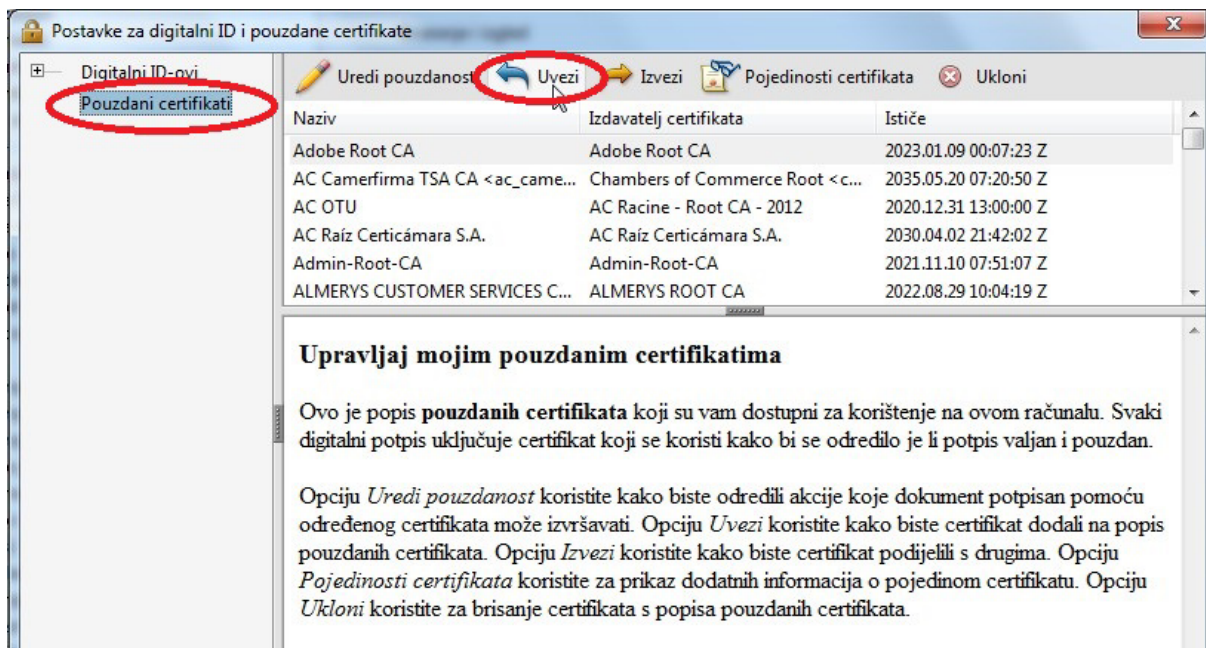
Postavke za digitalni ID i pouzdane certifikate

Digitalni ID-ovi
Pouzdani certifikati

Uredi pouzdanost Uvezi Izvezi Pojedinosti certifikata Ukloni

| Naziv | Izdavatelj certifikata | Ističe |
|---|---|---|
| Adobe Root CA | Adobe Root CA | 2023.01.09 00:07:23 Z |
| AC Camerfirma TSA CA <ac_came... | Chambers of Commerce Root <c... | 2035.05.20 07:20:50 Z |
| AC OTU | AC Racine - Root CA - 2012 | 2020.12.31 13:00:00 Z |
| AC Raíz Certicámara S.A. | AC Raíz Certicámara S.A. | 2030.04.02 21:42:02 Z |
| Admin-Root-CA | Admin-Root-CA | 2021.11.10 07:51:07 Z |
| ALMERYS CUSTOMER SERVICES C... | ALMERYS ROOT CA | 2022.08.29 10:04:19 Z |

Upravljaj mojim pouzdanim certifikatima

Ovo je popis **pouzdanih certifikata** koji su vam dostupni za korištenje na ovom računalu. Svaki digitalni potpis uključuje certifikat koji se koristi kako bi se odredilo je li potpis valjan i pouzdan.

Opciju *Uredi pouzdanost* koristite kako biste odredili akcije koje dokument potpisan pomoću određenog certifikata može izvršavati. Opciju *Uvezi* koristite kako biste certifikat dodali na popis pouzdanih certifikata. Opciju *Izvezi* koristite kako biste certifikat podijelili s drugima. Opciju *Pojedinosti certifikata* koristite za prikaz dodatnih informacija o pojedinom certifikatu. Opciju *Ukloni* koristite za brisanje certifikata s popisa pouzdanih certifikata.